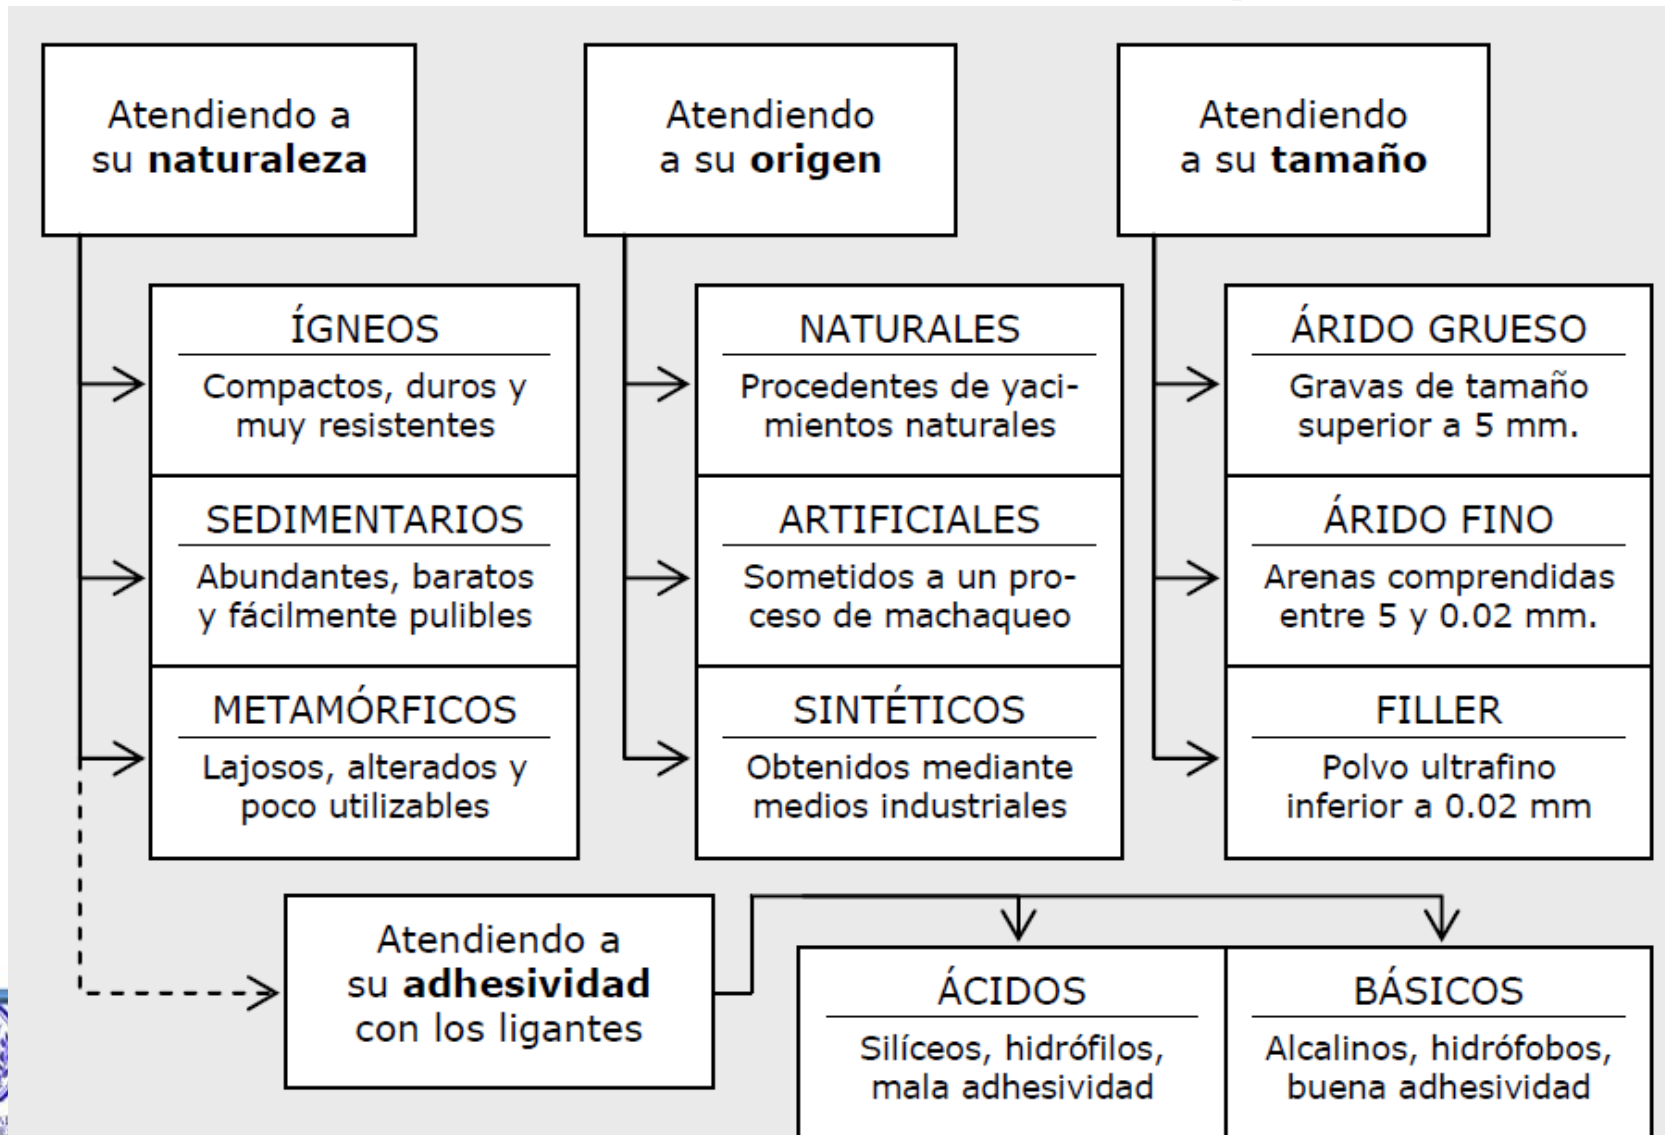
Atendiendo a su **naturaleza**

ÍGNEOS
Compactos, duros y muy resistentes

SEDIMENTARIOS
Abundantes, baratos y fácilmente pulibles

METAMÓRFICOS
Lajosos, alterados y poco utilizables

Atendiendo a su **origen**

NATURALES
Procedentes de yacimientos naturales

ARTIFICIALES
Sometidos a un proceso de machaqueo

SINTÉTICOS
Obtenidos mediante medios industriales

Atendiendo a su **tamaño**

ÁRIDO GRUESO
Gravas de tamaño superior a 5 mm.

ÁRIDO FINO
Arenas comprendidas entre 5 y 0.02 mm.

FILLER
Polvo ultrafino inferior a 0.02 mm

Atendiendo a su **adhesividad** con los ligantes

ÁCIDOS
Silíceos, hidrófilos, mala adhesividad

BÁSICOS
Alcalinos, hidrófobos, buena adhesividad